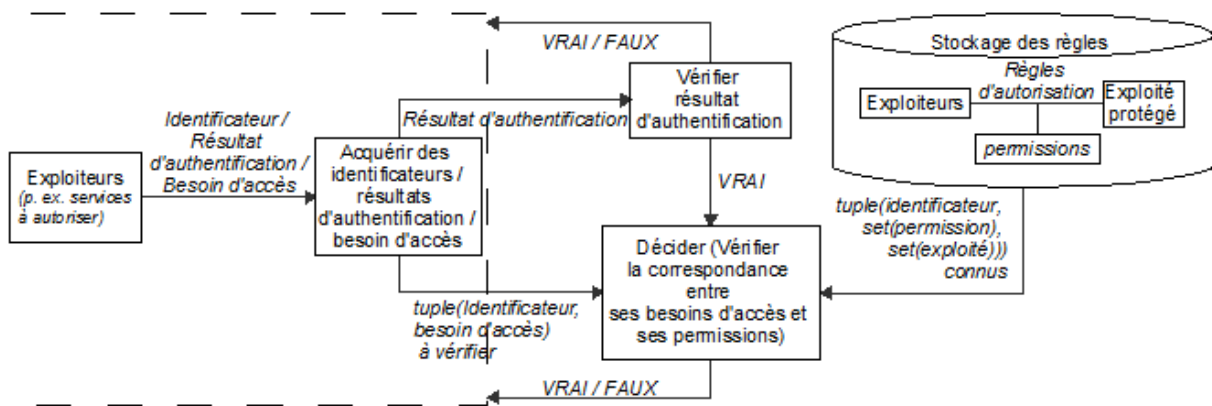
VRAI / FAUX

Stockage des règles

Règles d'autorisation

Exploiteurs

Exploité protégé

permissions

Vérifier résultat d'authentification

Identificateur / Résultat d'authentification / Besoin d'accès

Résultat d'authentification

Exploiteurs
(p. ex. services à autoriser)

Acquérir des identificateurs / résultats d'authentification / besoin d'accès

VRAI

tuple(identificateur, set(permission), set(exploité))) connus

Décider (Vérifier la correspondance entre ses besoins d'accès et ses permissions)

tuple(Identificateur, besoin d'accès) à vérifier

VRAI / FAUX